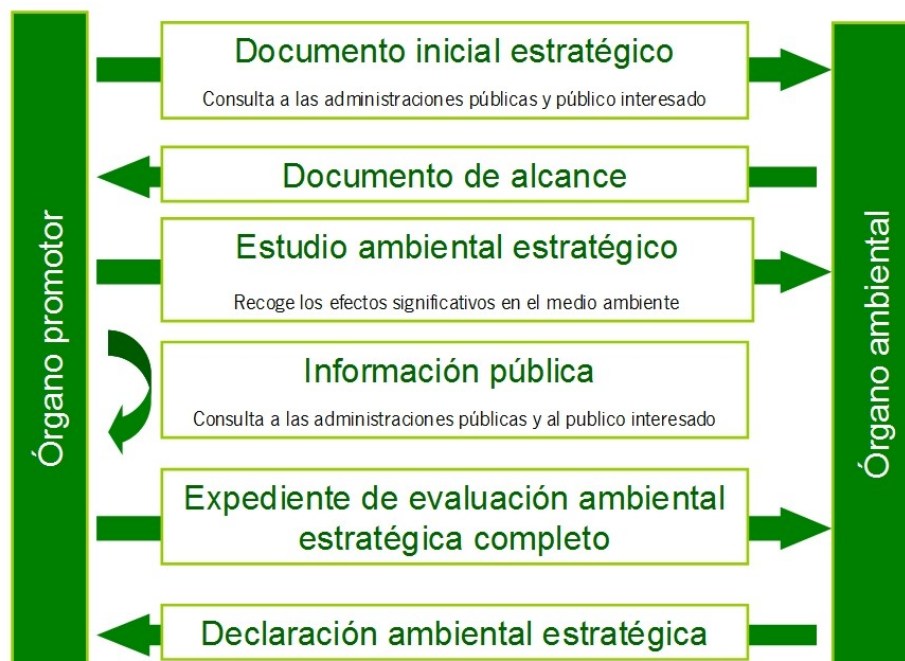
Órgano promotor

Documento inicial estratégico

Consulta a las administraciones públicas y público interesado

Documento de alcance

Estudio ambiental estratégico

Recoge los efectos significativos en el medio ambiente

Información pública

Consulta a las administraciones públicas y al publico interesado

Expediente de evaluación ambiental estratégica completo

Declaración ambiental estratégica

Órgano ambiental